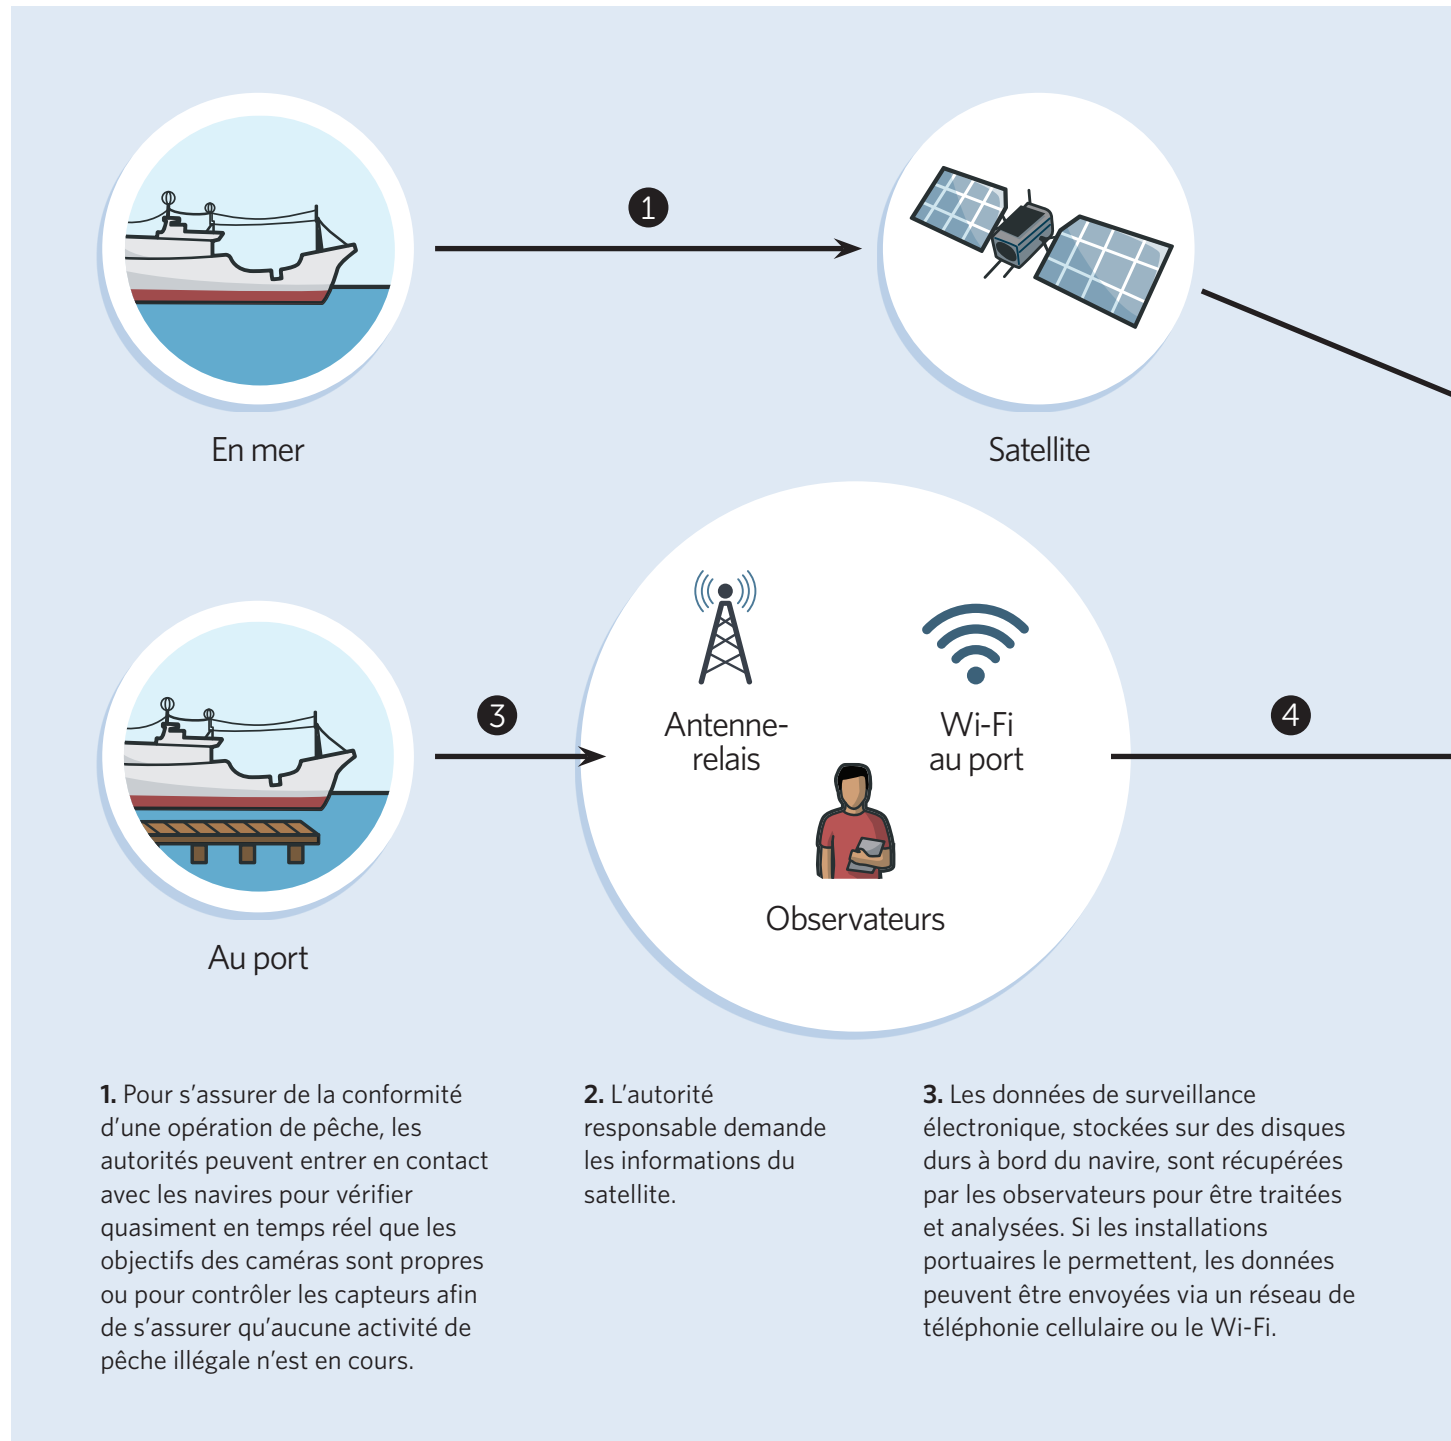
1

En mer

Satellite

3

Antenne-relais

Wi-Fi au port

4

Observateurs

Au port

**1.** Pour s’assurer de la conformité d’une opération de pêche, les autorités peuvent entrer en contact avec les navires pour vérifier quasiment en temps réel que les objectifs des caméras sont propres ou pour contrôler les capteurs afin de s’assurer qu’aucune activité de pêche illégale n’est en cours.

**2.** L’autorité responsable demande les informations du satellite.

**3.** Les données de surveillance électronique, stockées sur des disques durs à bord du navire, sont récupérées par les observateurs pour être traitées et analysées. Si les installations portuaires le permettent, les données peuvent être envoyées via un réseau de téléphonie cellulaire ou le Wi-Fi.